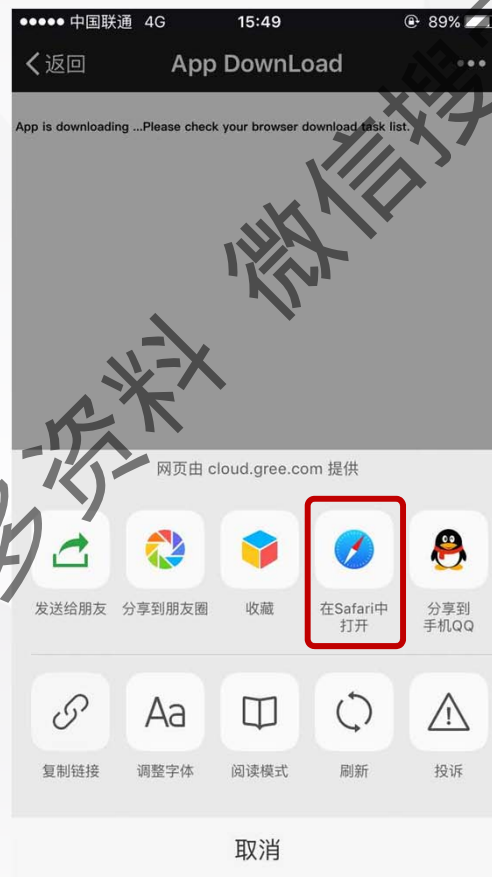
●●●●● 中国联通 4G 15:49 89%

<返回 App DownLoad •••

App is downloading ...Please check your browser download task list.

多资料 微信搜

网页由 cloud.gree.com 提供

发送给朋友 分享到朋友圈 收藏 在Safari中打开 分享到手机QQ

复制链接 调整字体 阅读模式 刷新 投诉

取消